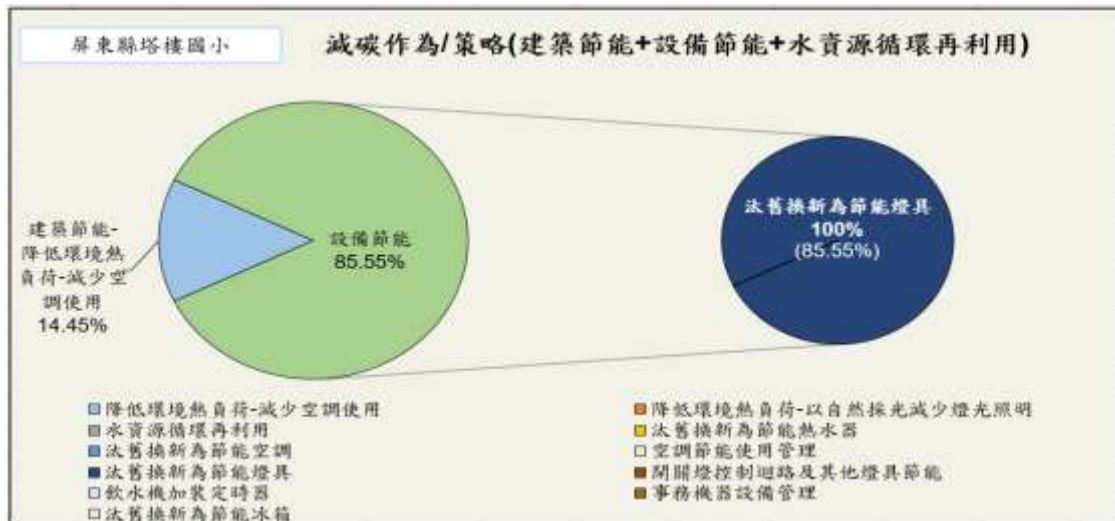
屏東縣塔樓國小

減碳作為/策略(建築節能+設備節能+水資源循環再利用)

建築節能-降低環境熱負荷-減少空調使用
14.45%

設備節能
85.55%

汰舊換新為節能燈具
100%
(85.55%)

降低環境熱負荷-減少空調使用
水資源循環再利用
汰舊換新為節能空調
汰舊換新為節能燈具
飲水機加裝定時器
汰舊換新為節能冰箱

降低環境熱負荷-以自然採光減少燈光照明
汰舊換新為節能熱水器
空調節能使用管理
開關燈控制迴路及其他燈具節能
事務機器設備管理